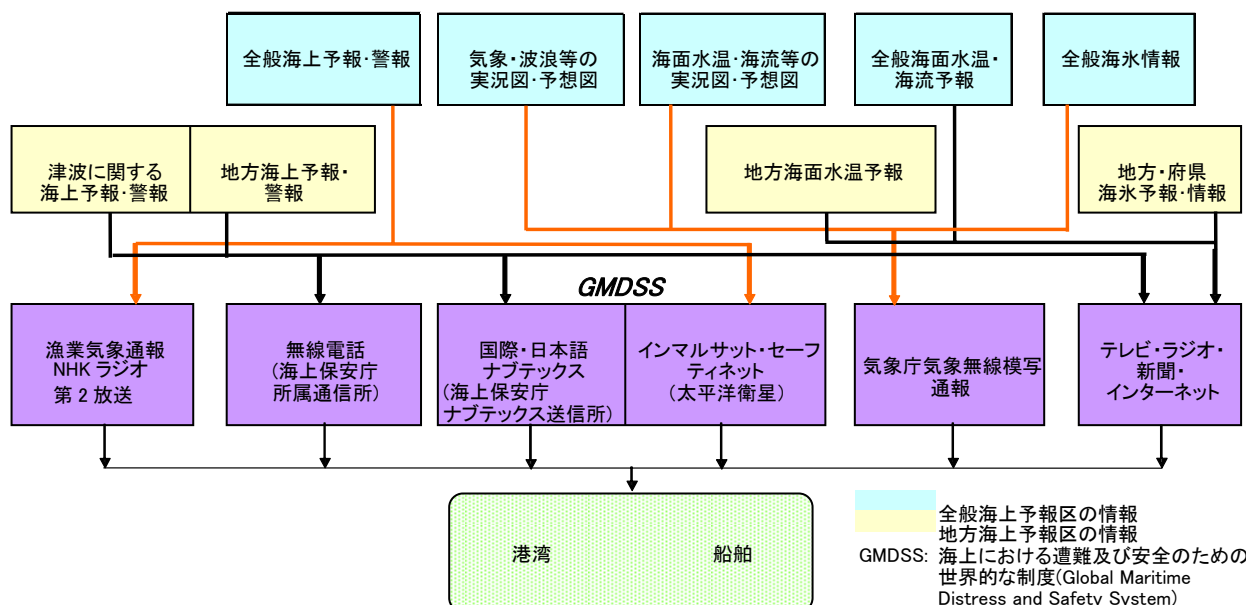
全般海上予報·警報

気象·波浪等の実況図·予想図

海面水温·海流等の実況図·予想図

全般海面水温·海流予報

全般海氷情報

津波に関する海上予報·警報

地方海上予報·警報

地方海面水温予報

地方·府県海氷予報·情報

GMDSS

漁業気象通報 NHK ラジオ 第 2 放送

無線電話（海上保安庁所属通信所）

国際·日本語ナブテックス（海上保安庁ナブテックス送信所）

インマルサット·セーフティネット（太平洋衛星）

気象庁気象無線模写通報

テレビ·ラジオ·新聞·インターネット

港湾

船舶

全般海上予報区の情報
地方海上予報区の情報
GMDSS: 海上における遭難及び安全のための世界的な制度(Global Maritime Distress and Safety System)